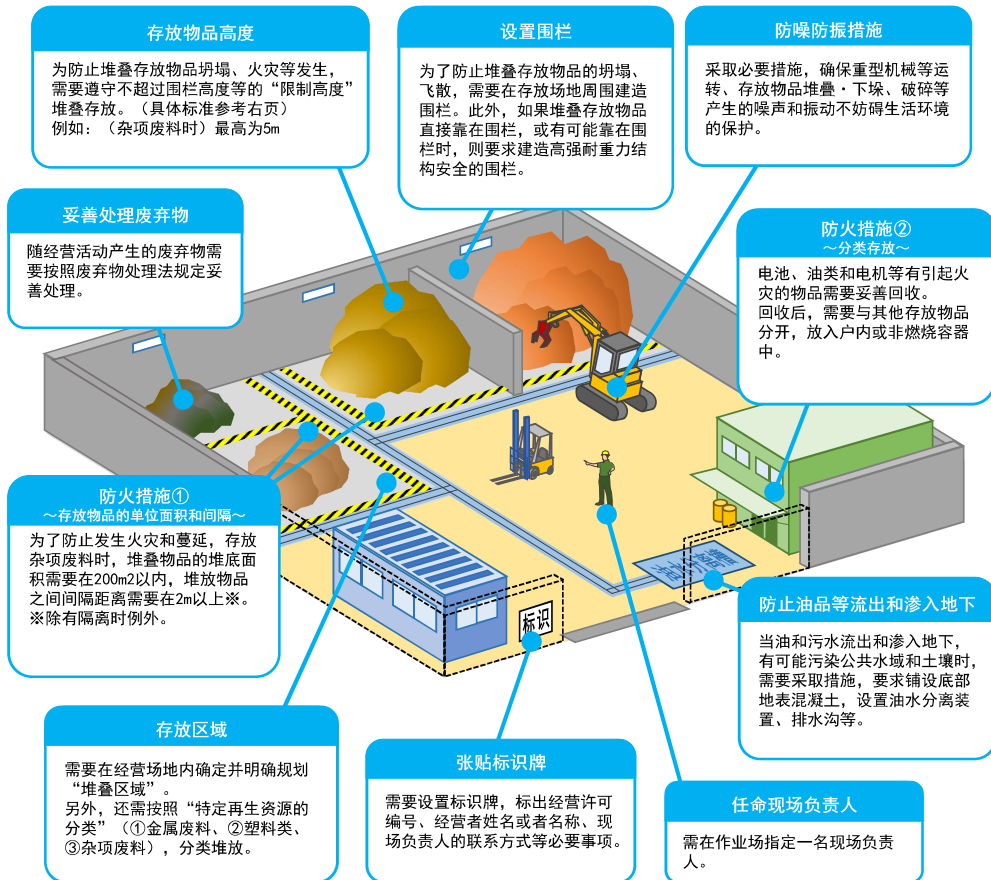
存放物品高度

为防止堆叠存放物品坍塌、火灾等发生，需要遵守不超过围栏高度等的“限制高度”堆叠存放。（具体标准参考右页）
例如：（杂项废料时）最高为5m

设置围栏

为了防止堆叠存放物品的坍塌、飞散，需要在存放场地周围建造围栏。此外，如果堆叠存放物品直接靠在围栏，或有可能靠在围栏时，则要求建造高强耐重力结构安全的围栏。

防噪防振措施

采取必要措施，确保重型机械等运转、存放物品堆叠・下垛、破碎等产生的噪声和振动不妨碍生活环境的保护。

妥善处理废弃物

随经营活动产生的废弃物需要按照废弃物处理法规定妥善处理。

防火措施②
～分类存放～

电池、油类和电机等有引起火灾的物品需要妥善回收。
回收后，需要与其他存放物品分开，放入户内或非燃烧容器中。

防火措施①
～存放物品的单位面积和间隔～

为了防止发生火灾和蔓延，存放杂项废料时，堆叠物品的堆底面积需要在200m2以内，堆放物品之间间隔距离需要在2m以上※。
※除有隔离时例外。

标识

防止油品等流出和渗入地下

当油和污水流出和渗入地下，有可能污染公共水域和土壤时，需要采取措施，要求铺设底部地表混凝土，设置油水分离装置、排水沟等。

存放区域

需要在经营场地内确定并明确规划“堆叠区域”。
另外，还需按照“特定再生资源的分类”（①金属废料、②塑料类、③杂项废料），分类堆放。

张贴标识牌

需要设置标识牌，标出经营许可编号、经营者姓名或者名称、现场负责人的联系方式等必要事项。

任命现场负责人

需在作业场指定一名现场负责人。